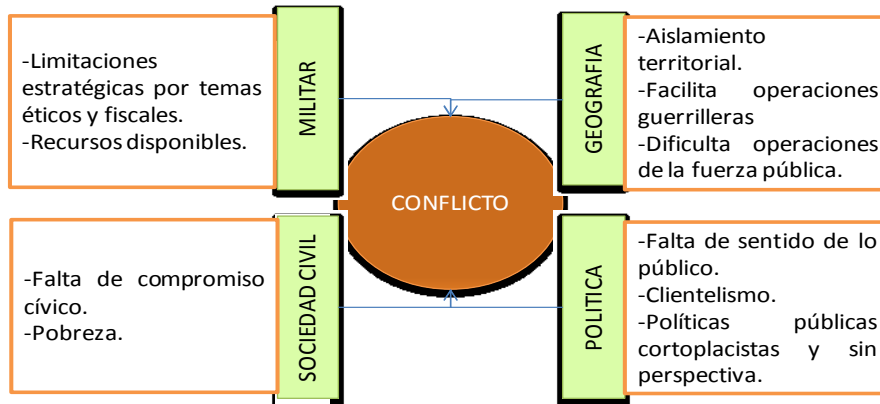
-Limitaciones estratégicas por temas éticos y fiscales.
-Recursos disponibles.

MILITAR

GEOGRAFIA

-Aislamiento territorial.
-Facilita operaciones guerrilleras
-Dificulta operaciones de la fuerza pública.

CONFLICTO

-Falta de compromiso cívico.
-Pobreza.

SOCIEDAD CIVIL

POLITICA

-Falta de sentido de lo público.
-Clientelismo.
-Políticas públicas cortoplacistas y sin perspectiva.